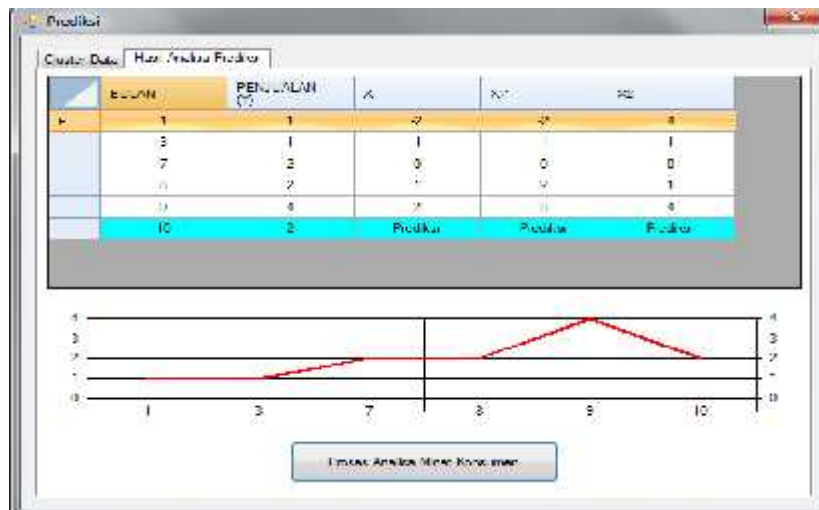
Prediksi

Cluster Data | Hasil Analisa Prediksi

| | BULAN | PENJUALAN (Y) | X | XY | X2 |
|---|---|---|---|---|---|
| ▶ | 1 | 1 | -2 | -2 | 4 |
| | 3 | 1 | 1 | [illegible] | 1 |
| | 7 | 2 | 0 | 0 | 0 |
| | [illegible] | 2 | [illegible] | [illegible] | 1 |
| | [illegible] | 4 | 2 | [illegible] | 4 |
| | 10 | 2 | Prediksi | Prediksi | Prediksi |

4
3
2
1
0
1 3 7 8 9 10
4
3
2
1
0

Proses Analisa Minat Konsumen